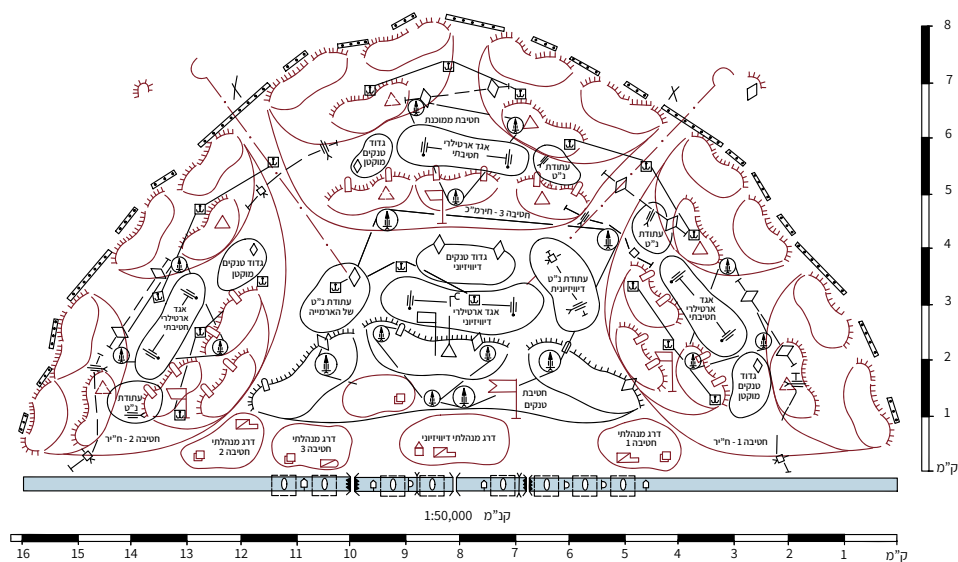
חטיבת ממוכנת
גדוד טנקים מוקטן
אגד ארטילרי חטיבתי
עתודת נ"ט
חטיבה 3 - חי"ר
גדוד טנקים מוקטן
גדוד טנקים דיוויזיוני
עתודת נ"ט
עתודת נ"ט דיוויזיונית
עתודת נ"ט של הארמייה
אגד ארטילרי דיוויזיוני
אגד ארטילרי חטיבתי
אגד ארטילרי חטיבתי
גדוד טנקים מוקטן
עתודת נ"ט
חטיבת טנקים
חטיבה 2 - חי"ר
דרג מנהלתי חטיבה 2
דרג מנהלתי חטיבה 3
דרג מנהלתי דיוויזיוני
דרג מנהלתי חטיבה 1
חטיבה 1 - חי"ר
1:50,000 קנ"מ
8
7
6
5
4
3
2
1
ק"מ
16 15 14 13 12 11 10 9 8 7 6 5 4 3 2 1 ק"מ